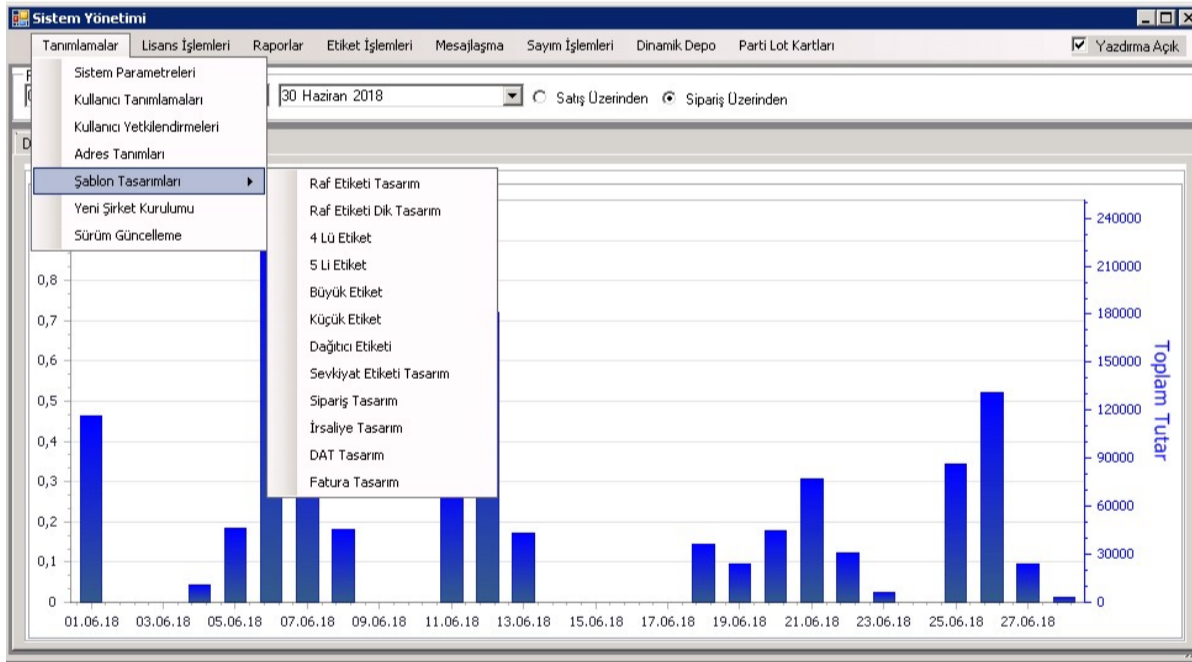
Sistem Yönetimi

Tanımlamalar Lisans İşlemleri Raporlar Etiket İşlemleri Mesajlaşma Sayım İşlemleri Dinamik Depo Parti Lot Kartları

Yazdırma Açık

Sistem Parametreleri
Kullanıcı Tanımlamaları
Kullanıcı Yetkilendirmeleri
Adres Tanımları
Şablon Tasarımları
Yeni Şirket Kurulumu
Sürüm Güncelleme

Raf Etiketi Tasarım
Raf Etiketi Dik Tasarım
4 Lü Etiket
5 Li Etiket
Büyük Etiket
Küçük Etiket
Dağıtıcı Etiketi
Sevkiyat Etiketi Tasarım
Sipariş Tasarım
İrsaliye Tasarım
DAT Tasarım
Fatura Tasarım

30 Haziran 2018

Satış Üzerinden Sipariş Üzerinden

0,8
0,7
0,6
0,5
0,4
0,3
0,2
0,1
0

240000
210000
180000
150000
120000
90000
60000
30000
0

Toplam Tutar

01.06.18 03.06.18 05.06.18 07.06.18 09.06.18 11.06.18 13.06.18 15.06.18 17.06.18 19.06.18 21.06.18 23.06.18 25.06.18 27.06.18